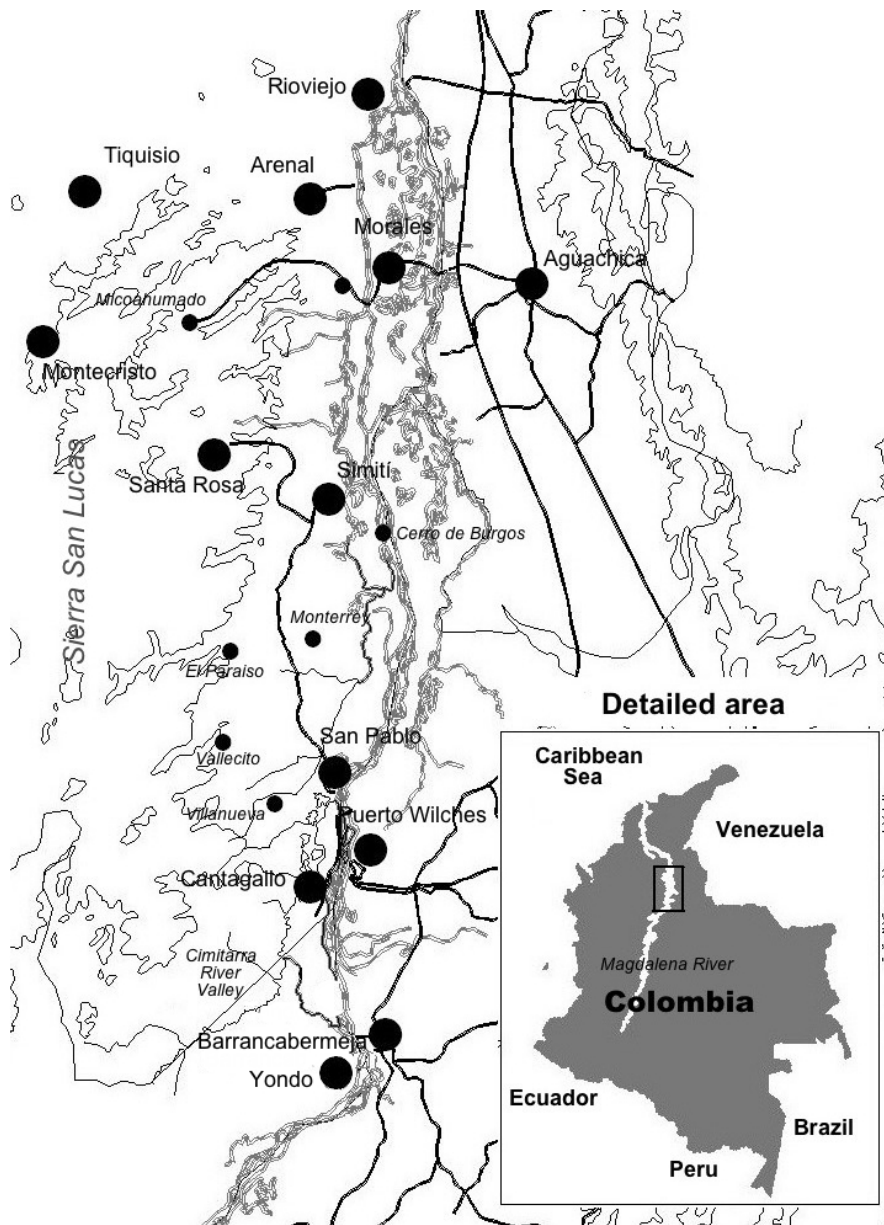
Rioviejo
Tiquisio
Arenal
Morales
Aguachica
Micoahumado
Montecristo
Sierra San Lucas
Santa Rosa
Simití
Cerro de Burgos
Monterrey
El Paraiso
Vallecito
San Pablo
Villanueva
Puerto Wilches
Cantagallo
Cimitarra River Valley
Barrancabermeja
Yondo

Detailed area
Caribbean Sea
Venezuela
Magdalena River
Colombia
Ecuador
Brazil
Peru